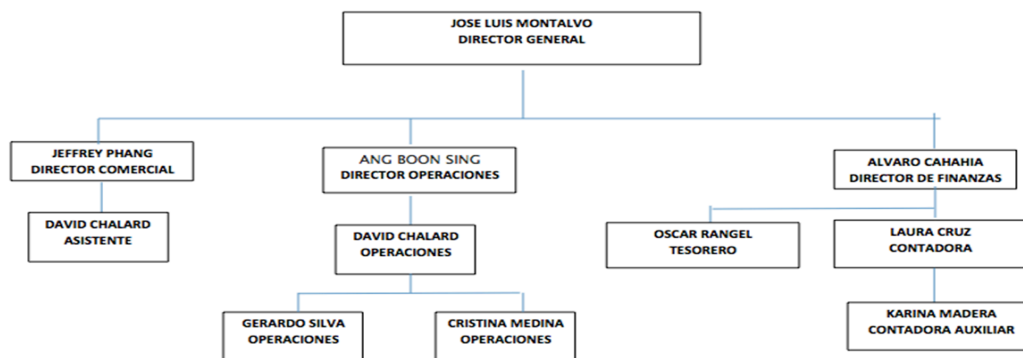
JOSE LUIS MONTALVO
DIRECTOR GENERAL

JEFFREY PHANG
DIRECTOR COMERCIAL

DAVID CHALARD
ASISTENTE

ANG BOON SING
DIRECTOR OPERACIONES

DAVID CHALARD
OPERACIONES

GERARDO SILVA
OPERACIONES

CRISTINA MEDINA
OPERACIONES

ALVARO CAHAHIA
DIRECTOR DE FINANZAS

OSCAR RANGEL
TESORERO

LAURA CRUZ
CONTADORA

KARINA MADERA
CONTADORA AUXILIAR